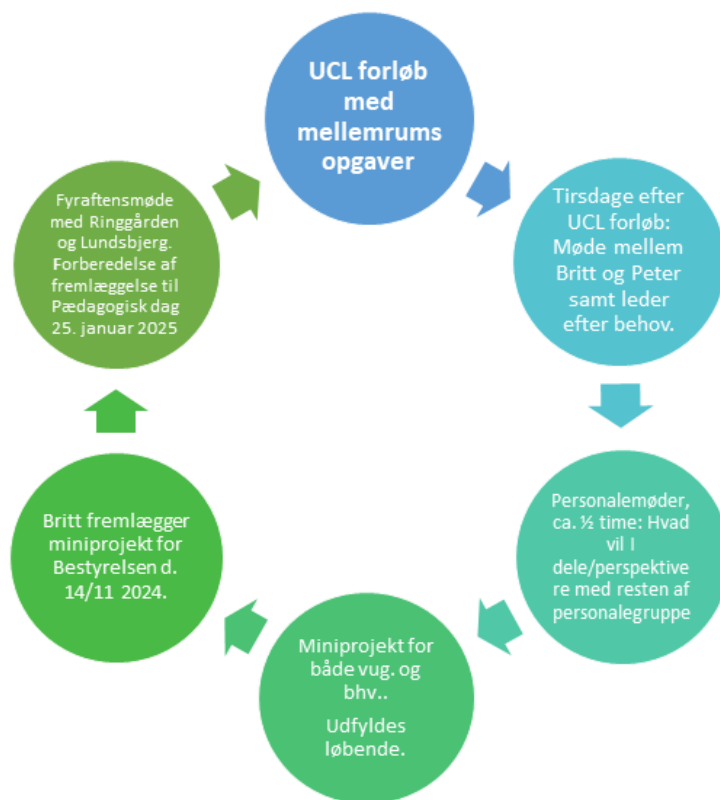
UCL forløb med mellemrums opgaver

Tirsdage efter UCL forløb: Møde mellem Britt og Peter samt leder efter behov.

Personalemøder, ca. ½ time: Hvad vil I dele/perspektivere med resten af personalegruppe

Miniprojekt for både vug. og bhv..

Udfyldes løbende.

Britt fremlægger miniprojekt for Bestyrelsen d. 14/11 2024.

Fyraftensmøde med Ringgården og Lundsbjerg. Forberedelse af fremlæggelse til Pædagogisk dag 25. januar 2025